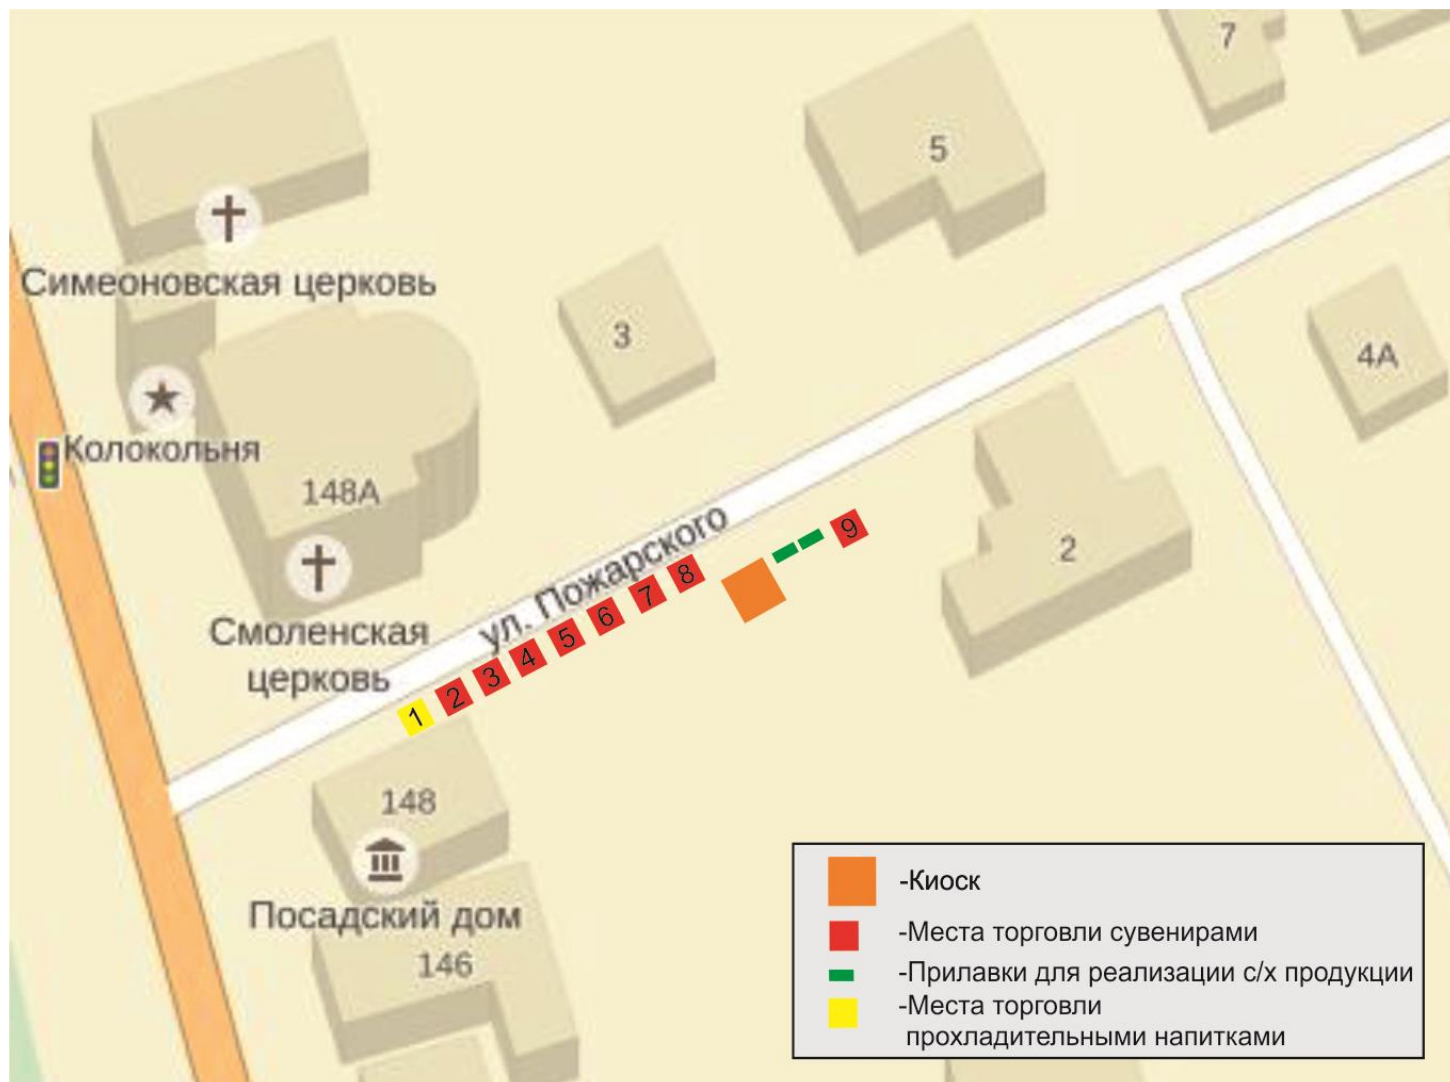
7
5
Симеоновская церковь
3
4А
Колокольня
148А
ул. Пожарского
2
Смоленская церковь
1 2 3 4 5 6 7 8 9
148
Посадский дом
146
-Киоск
-Места торговли сувенирами
-Прилавки для реализации с/х продукции
-Места торговли прохладительными напитками